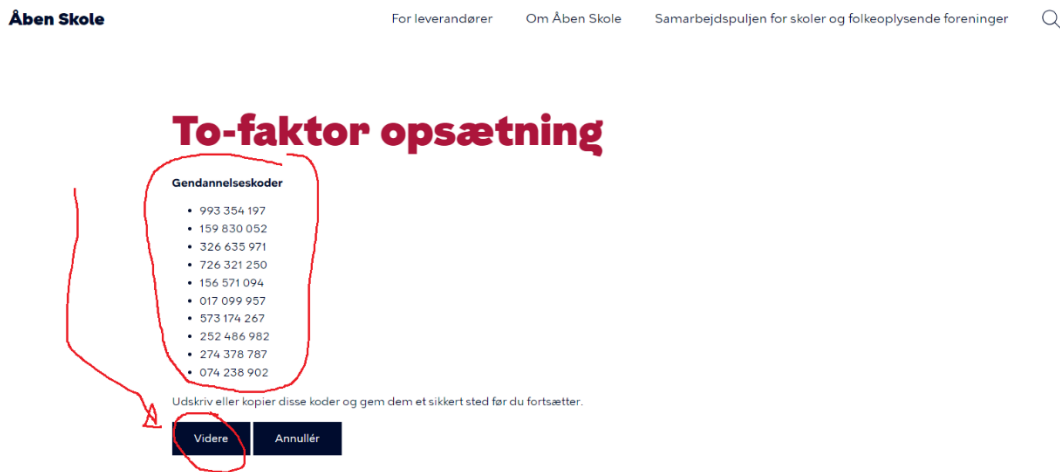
Åben Skole

For leverandører Om Åben Skole Samarbejdspuljen for skoler og folkeoplysende foreninger

To-faktor opsætning

Gendannelseskoder

- 993 354 197
- 159 830 052
- 326 635 971
- 726 321 250
- 156 571 094
- 017 099 957
- 573 174 267
- 252 486 982
- 274 378 787
- 074 238 902

Udskriv eller kopier disse koder og gem dem et sikkert sted før du fortsætter.

Videre Annullér